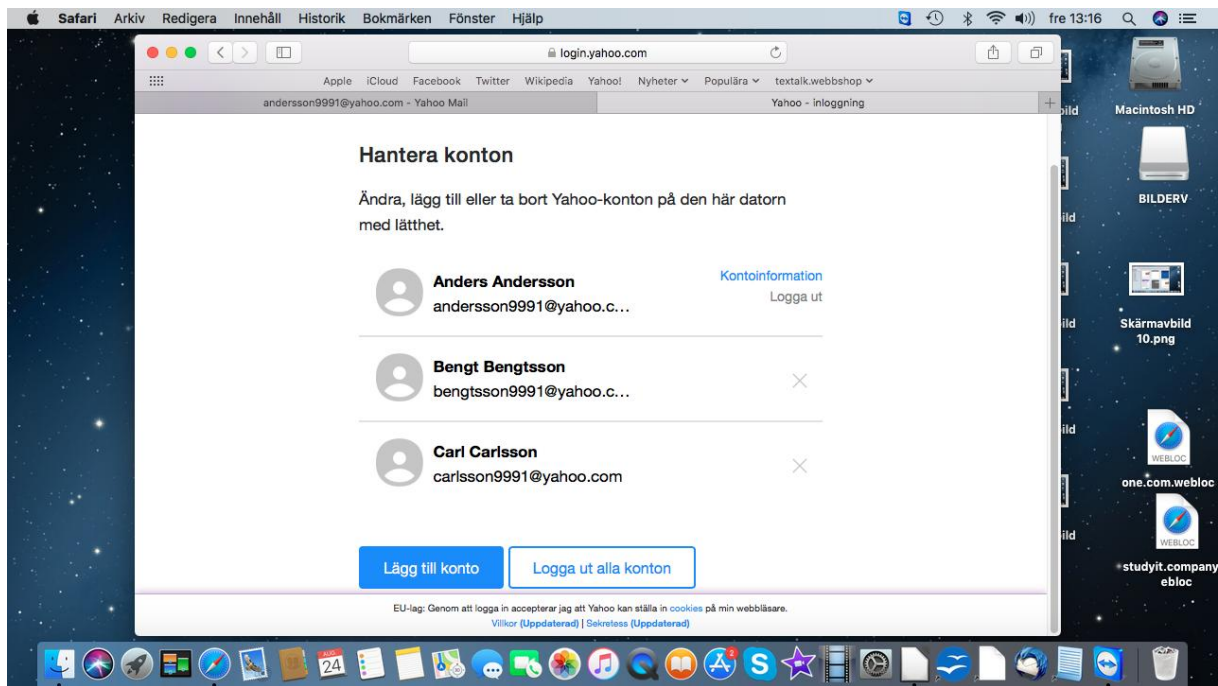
Safari Arkiv Redigera Innehåll Historik Bokmärken Fönster Hjälp fre 13:16

login.yahoo.com

Apple iCloud Facebook Twitter Wikipedia Yahoo! Nyheter Populära textalk.webbshop

andersson9991@yahoo.com - Yahoo Mail

Yahoo - inloggning

Hantera konton

Ändra, lägg till eller ta bort Yahoo-konton på den här datorn med lätthet.

Anders Andersson
andersson9991@yahoo.c...

Kontoinformation
Logga ut

Bengt Bengtsson
bengtsson9991@yahoo.c...

Carl Carlsson
carlsson9991@yahoo.com

Lägg till konto

Logga ut alla konton

EU-lag: Genom att logga in accepterar jag att Yahoo kan ställa in cookies på min webbläsare.
Villkor (Uppdaterad) | Sekretess (Uppdaterad)

Macintosh HD

BILDERV

Skärmavbild 10.png

WEBLOC
one.com.webloc

WEBLOC
studyit.company ebloc

ild
ild
ild
ild
ild
ild

24